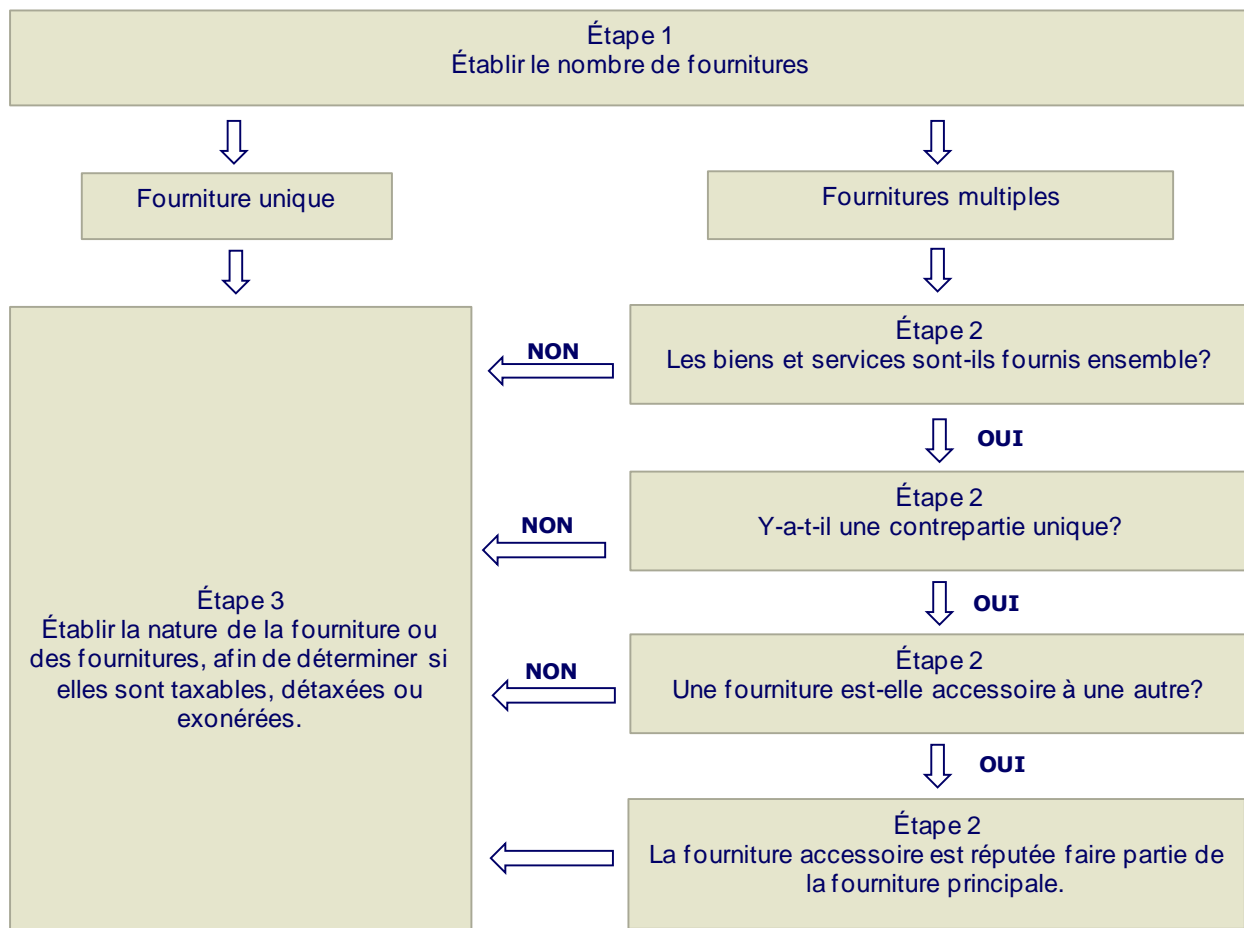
Étape 1
Établir le nombre de fournitures

Fourniture unique

Fournitures multiples

Étape 2
Les biens et services sont-ils fournis ensemble?

NON

OUI

Étape 2
Y-a-t-il une contrepartie unique?

NON

OUI

Étape 2
Une fourniture est-elle accessoire à une autre?

NON

OUI

Étape 2
La fourniture accessoire est réputée faire partie de la fourniture principale.

Étape 3
Établir la nature de la fourniture ou des fournitures, afin de déterminer si elles sont taxables, détaxées ou exonérées.